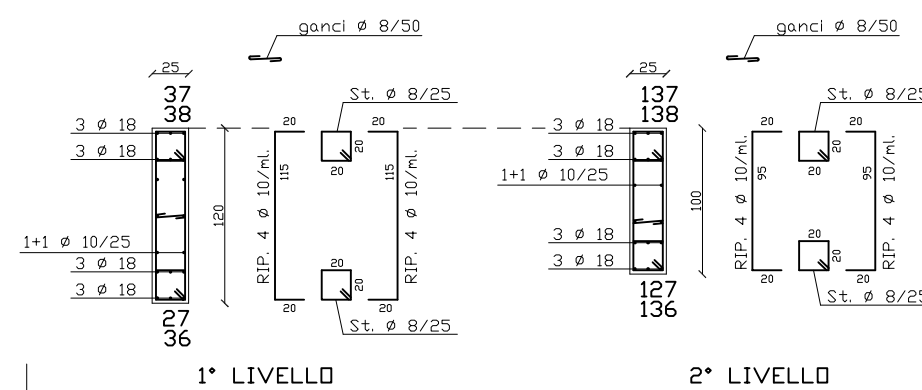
ganci ø 8/50

25
37
38
3 ø 18
3 ø 18
1+1 ø 10/25
3 ø 18
3 ø 18
27
36
120
20
115
RIP. 4 ø 10/ml.
20
St. ø 8/25
20
20
20
20
St. ø 8/25
20
115
RIP. 4 ø 10/ml.
20

1° LIVELLO

ganci ø 8/50

25
137
138
3 ø 18
3 ø 18
1+1 ø 10/25
3 ø 18
3 ø 18
127
136
100
20
95
RIP. 4 ø 10/ml.
20
St. ø 8/25
20
20
20
20
St. ø 8/25
20
95
RIP. 4 ø 10/ml.
20

2° LIVELLO